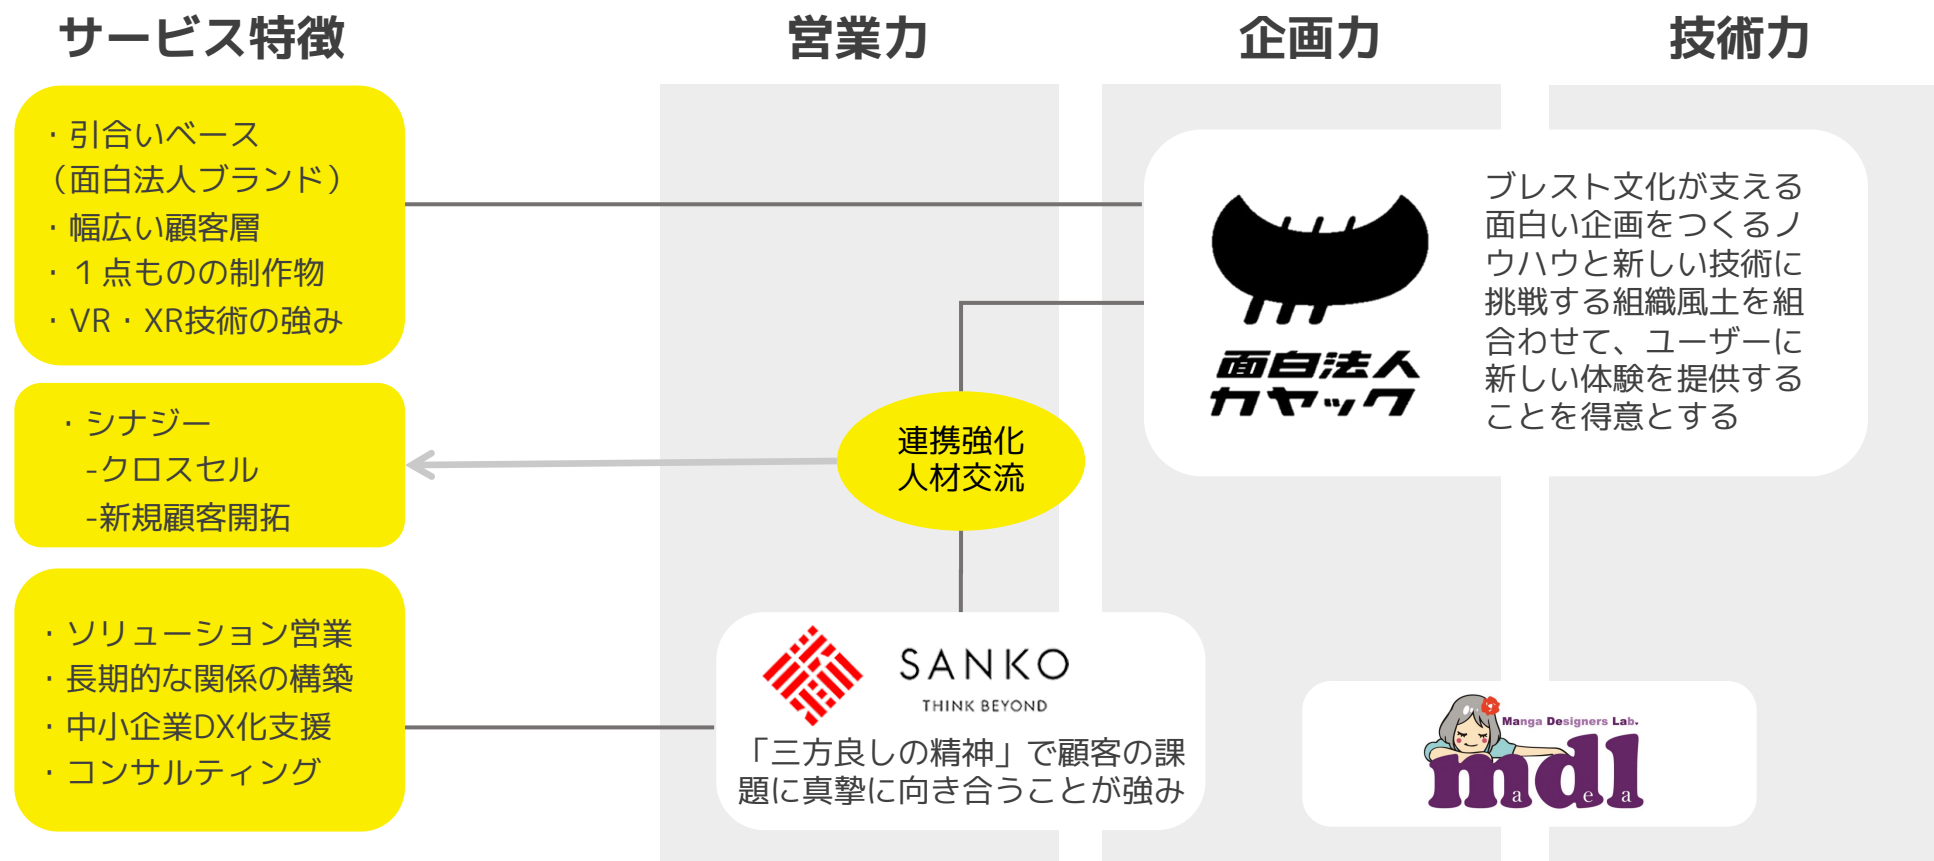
サービス特徴

営業力

企画力

技術力

・引合いベース
（面白法人ブランド）
・幅広い顧客層
・１点ものの制作物
・VR・XR技術の強み

・シナジー
-クロスセル
-新規顧客開拓

・ソリューション営業
・長期的な関係の構築
・中小企業DX化支援
・コンサルティング

面白法人
カヤック

ブレスト文化が支える面白い企画をつくるノウハウと新しい技術に挑戦する組織風土を組合わせて、ユーザーに新しい体験を提供することを得意とする

連携強化
人材交流

SANKO
THINK BEYOND

「三方良しの精神」で顧客の課題に真摯に向き合うことが強み

Manga Designers Lab.
mdl
a e a